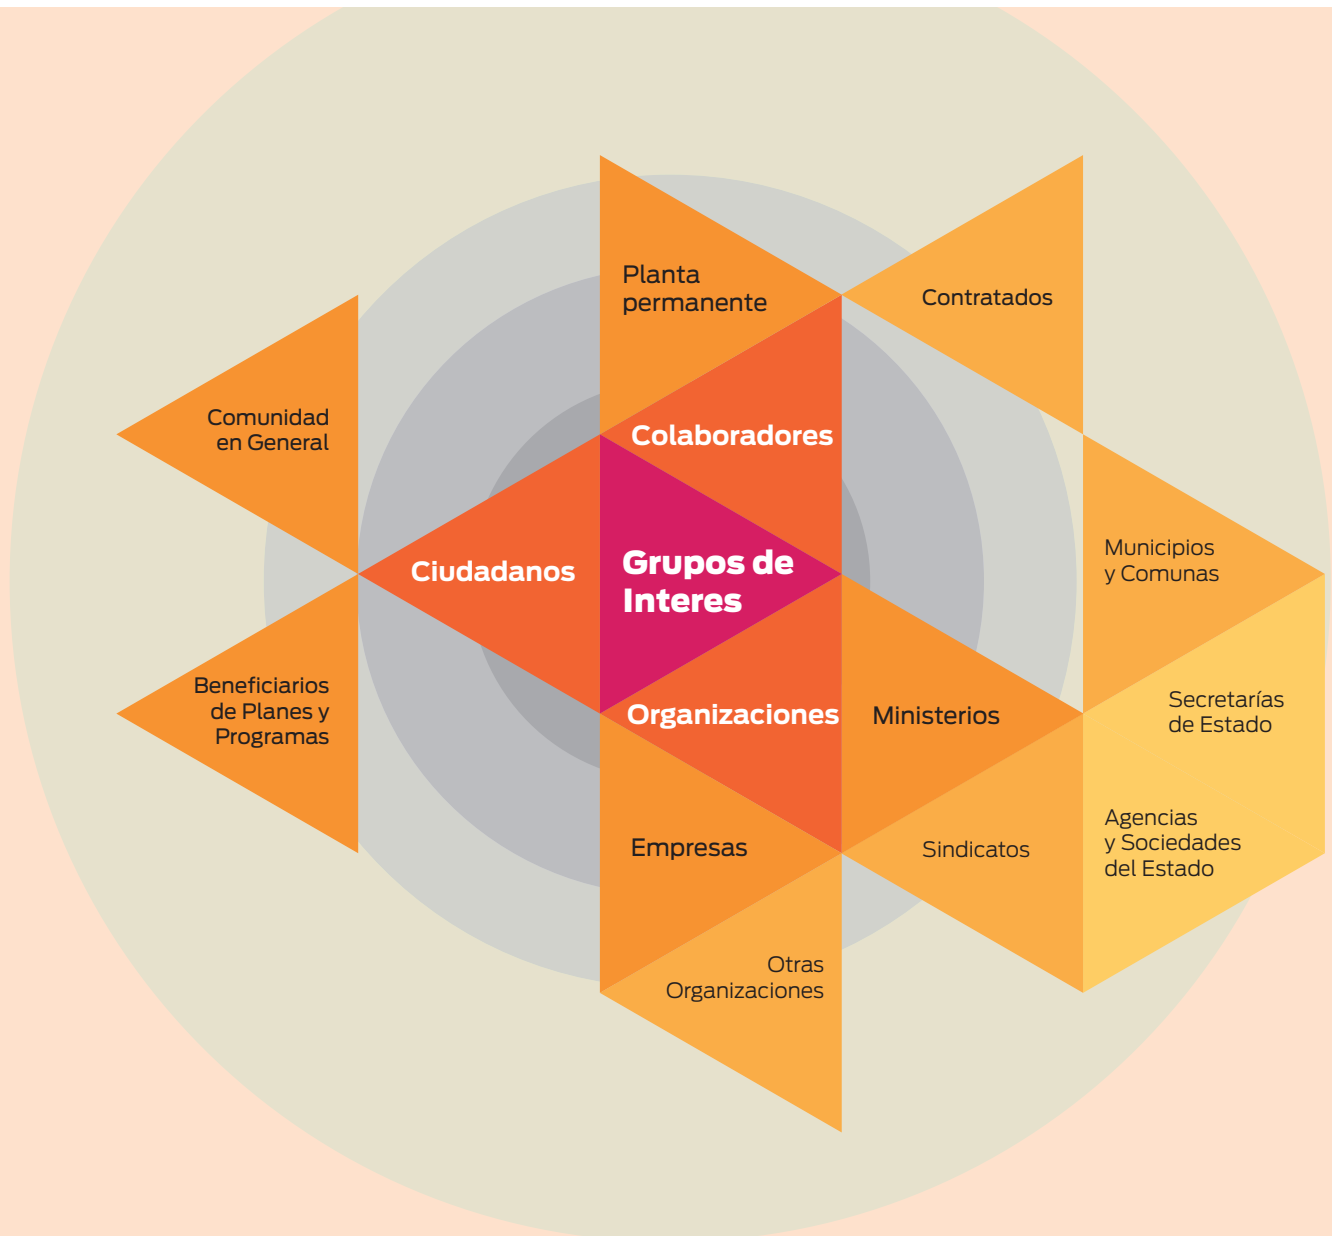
Grupos de Interes

Colaboradores

Planta permanente

Contratados

Ciudadanos

Comunidad en General

Beneficiarios de Planes y Programas

Organizaciones

Ministerios

Municipios y Comunas

Secretarías de Estado

Agencias y Sociedades del Estado

Sindicatos

Empresas

Otras Organizaciones